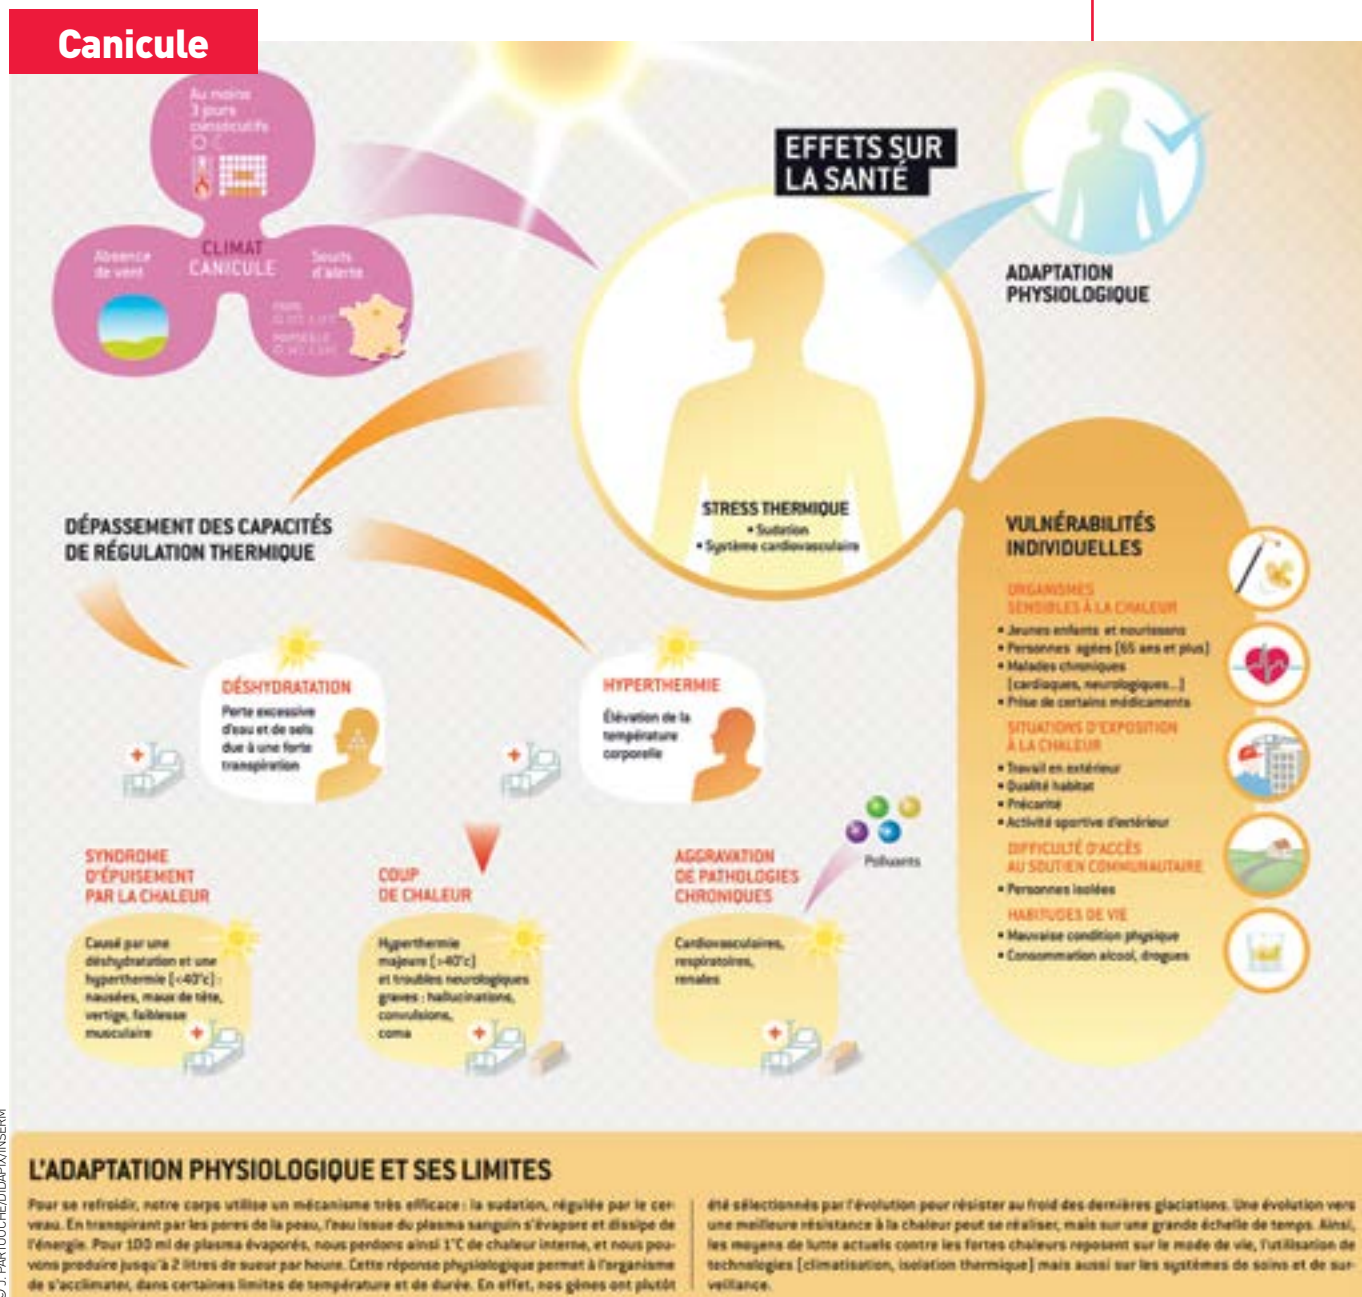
Canicule

Au moins 3 jours consécutifs

Absence de vent

CLIMAT CANICULE

Seuils d'alerte

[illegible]

EFFETS SUR LA SANTÉ

ADAPTATION PHYSIOLOGIQUE

STRESS THERMIQUE
• Sudation
• Système cardiovasculaire

DÉPASSEMENT DES CAPACITÉS DE RÉGULATION THERMIQUE

DÉSHYDRATATION
Perte excessive d'eau et de sels due à une forte transpiration

HYPERTHERMIE
Élévation de la température corporelle

VULNÉRABILITÉS INDIVIDUELLES

ORGANISMES SENSIBLES À LA CHALEUR
• Jeunes enfants et nourrissons
• Personnes âgées (65 ans et plus)
• Malades chroniques (cardiaques, neurologiques...)
• Prise de certains médicaments

SITUATIONS D'EXPOSITION À LA CHALEUR
• Travail en extérieur
• Qualité habitat
• Précarité
• Activité sportive d'extérieur

DIFFICULTÉ D'ACCÈS AU SOUTIEN COMMUNAUTAIRE
• Personnes isolées

HABITUDES DE VIE
• Mauvaise condition physique
• Consommation alcool, drogues

Polluants

SYNDROME D'ÉPUISEMENT PAR LA CHALEUR
Causé par une déshydratation et une hyperthermie (<40°c) : nausées, maux de tête, vertige, faiblesse musculaire

COUP DE CHALEUR
Hyperthermie majeure (>40°c) et troubles neurologiques graves : hallucinations, convulsions, coma

AGGRAVATION DE PATHOLOGIES CHRONIQUES
Cardiovasculaires, respiratoires, rénales

L'ADAPTATION PHYSIOLOGIQUE ET SES LIMITES

Pour se refroidir, notre corps utilise un mécanisme très efficace : la sudation, régulée par le cerveau. En transpirant par les pores de la peau, l'eau issue du plasma sanguin s'évapore et dissipe de l'énergie. Pour 100 ml de plasma évaporés, nous perdons ainsi 1°C de chaleur interne, et nous pouvons produire jusqu'à 2 litres de sueur par heure. Cette réponse physiologique permet à l'organisme de s'acclimater, dans certaines limites de température et de durée. En effet, nos gènes ont plutôt été sélectionnés par l'évolution pour résister au froid des dernières glaciations. Une évolution vers une meilleure résistance à la chaleur peut se réaliser, mais sur une grande échelle de temps. Ainsi, les moyens de lutte actuels contre les fortes chaleurs reposent sur le mode de vie, l'utilisation de technologies (climatisation, isolation thermique) mais aussi sur les systèmes de soins et de surveillance.

© J. PARTOUCHE/DIDAPIX/INSERM